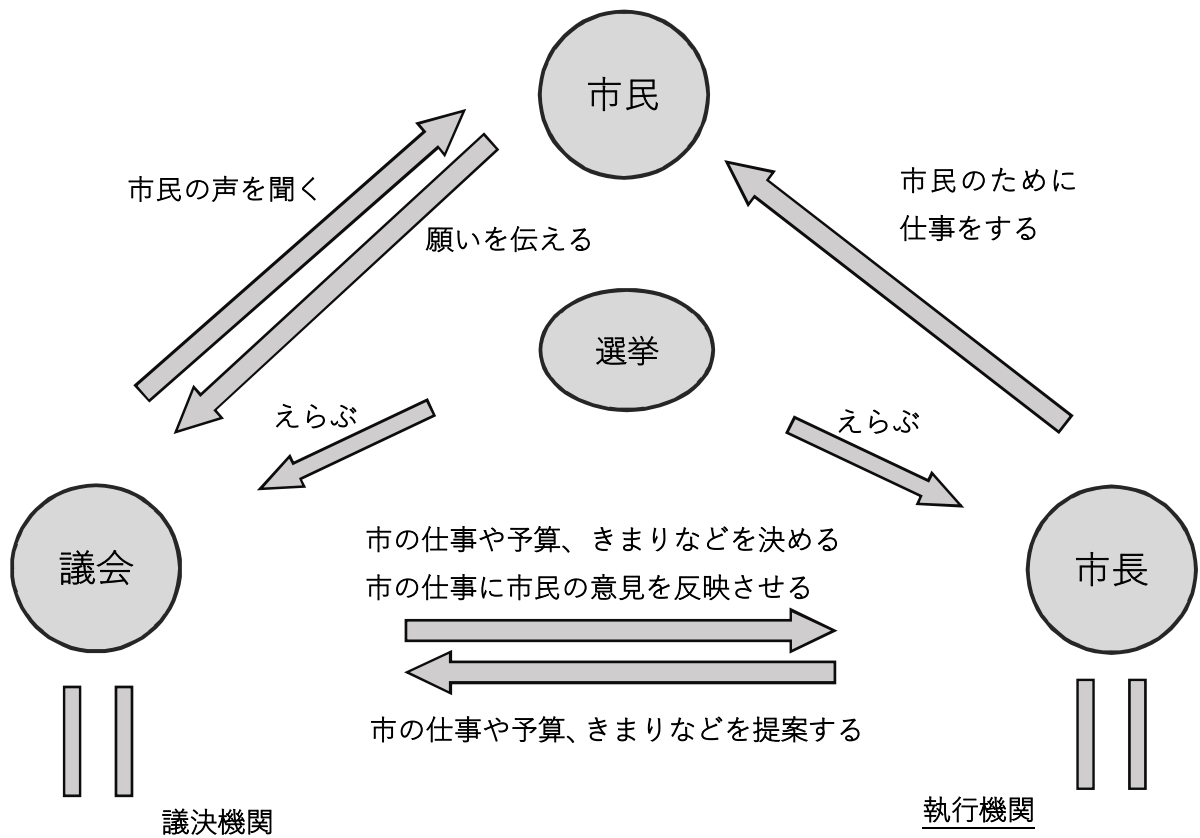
市民

市民の声を聞く

願いを伝える

市民のために
仕事をする

選挙

えらぶ

えらぶ

議会

市長

市の仕事や予算、きまりなどを決める
市の仕事に市民の意見を反映させる

市の仕事や予算、きまりなどを提案する

議決機関

執行機関